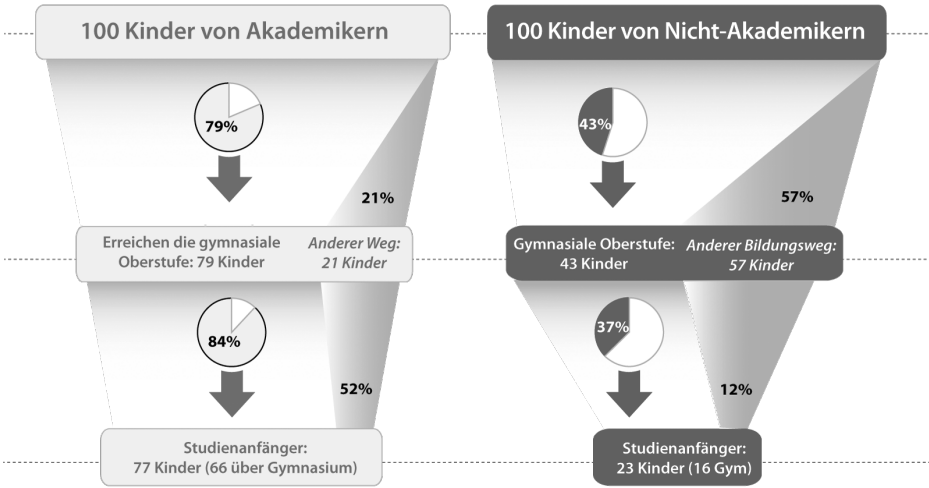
100 Kinder von Akademikern

79%

21%

Erreichen die gymnasiale Oberstufe: 79 Kinder

Anderer Weg: 21 Kinder

84%

52%

Studienanfänger: 77 Kinder (66 über Gymnasium)

100 Kinder von Nicht-Akademikern

43%

57%

Gymnasiale Oberstufe: 43 Kinder

Anderer Bildungsweg: 57 Kinder

37%

12%

Studienanfänger: 23 Kinder (16 Gym)